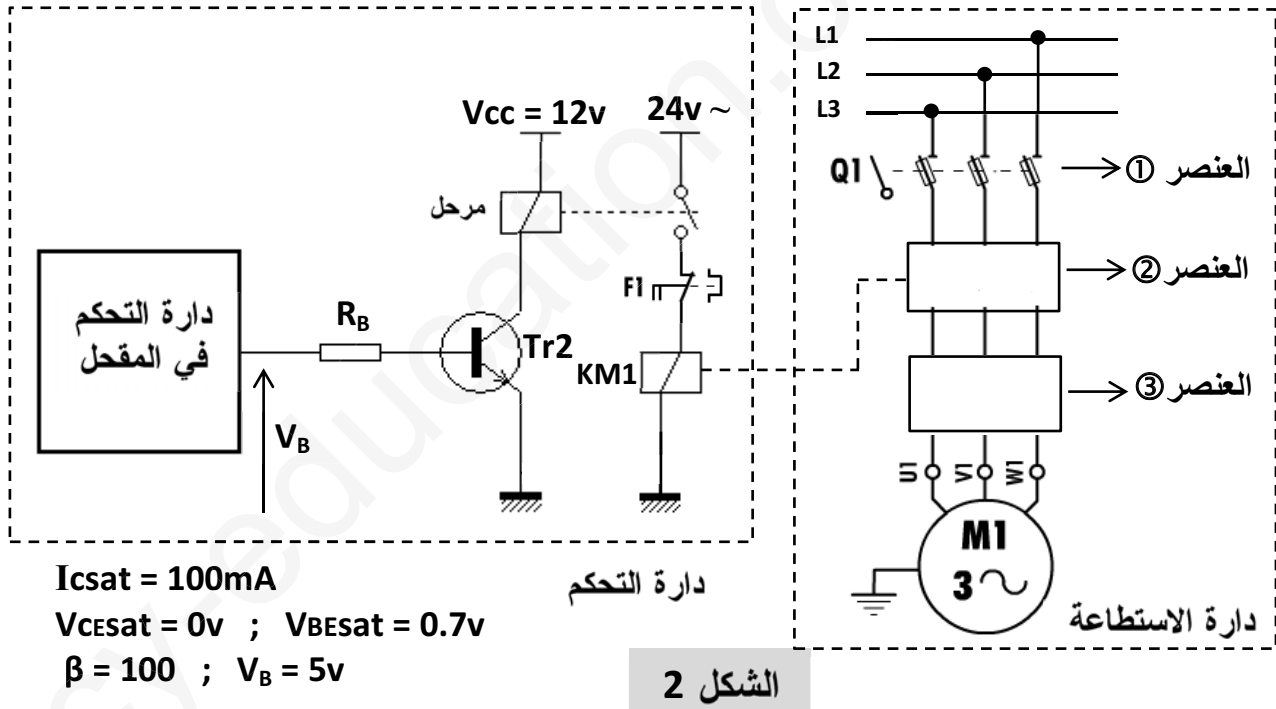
Vcc = 12v
24v ~
L1
L2
L3
Q1
العنصر ①
مرحل
العنصر②
F1
دارة التحكم في المقحل
$R_B$
Tr2
KM1
العنصر③
$V_B$
U
V
W
M1
3~
Icsat = 100mA
VCEsat = 0v ; VBEsat = 0.7v
β = 100 ; $V_B$ = 5v
دارة التحكم
دارة الاستطاعة
الشكل 2